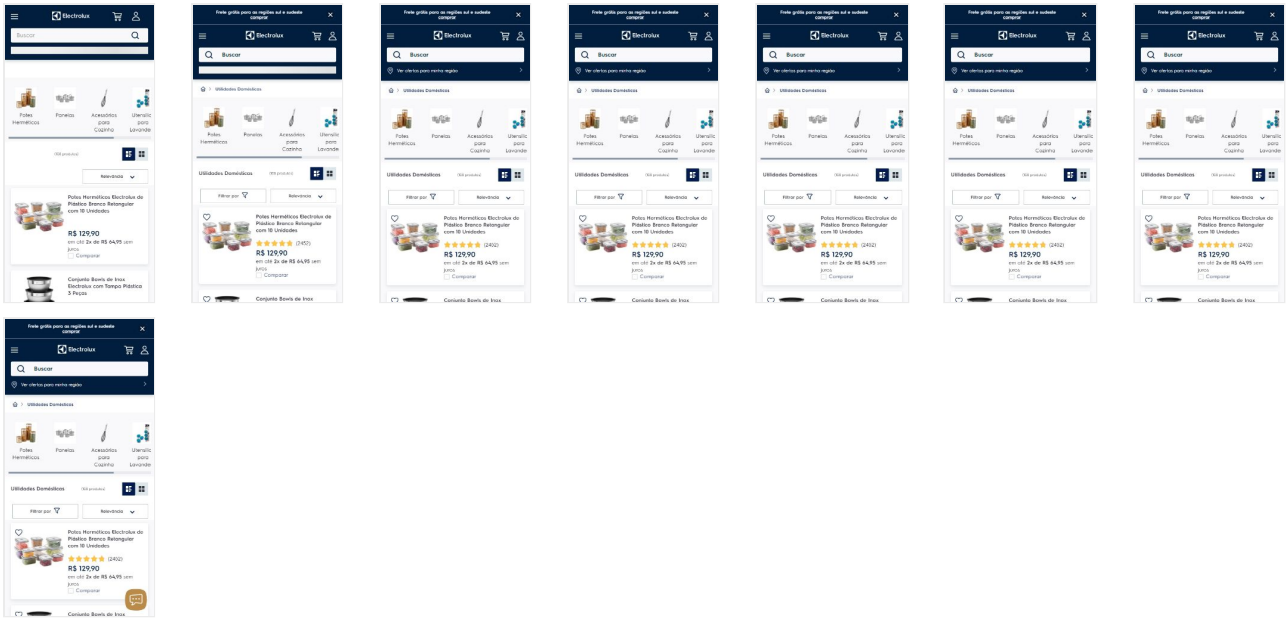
Electrolux
Buscar
Potes Herméticos
Panelas
Acessórios para Cozinha
Utensílios para Lavanderia
(108 produtos)
Relevância
Potes Herméticos Electrolux de Plástico Branco Retangular com 10 Unidades
R$ 129,90
em até 2x de R$ 64,95 sem juros
Comparar
Conjunto Bowls de Inox Electrolux com Tampa Plástica 5 Peças

Frete grátis para as regiões sul e sudeste comprar
Electrolux
Buscar
Utilidades Domésticas
Potes Herméticos
Panelas
Acessórios para Cozinha
Utensílios para Lavanderia
Utilidades Domésticas
(108 produtos)
Filtrar por
Relevância
Potes Herméticos Electrolux de Plástico Branco Retangular com 10 Unidades
(2402)
R$ 129,90
em até 2x de R$ 64,95 sem juros
Comparar
Conjunto Bowls de Inox

Frete grátis para as regiões sul e sudeste comprar
Electrolux
Buscar
Ver ofertas para minha região
Utilidades Domésticas
Potes Herméticos
Panelas
Acessórios para Cozinha
Utensílios para Lavanderia
Utilidades Domésticas
(108 produtos)
Filtrar por
Relevância
Potes Herméticos Electrolux de Plástico Branco Retangular com 10 Unidades
(2402)
R$ 129,90
em até 2x de R$ 64,95 sem juros
Comparar
Conjunto Bowls de Inox